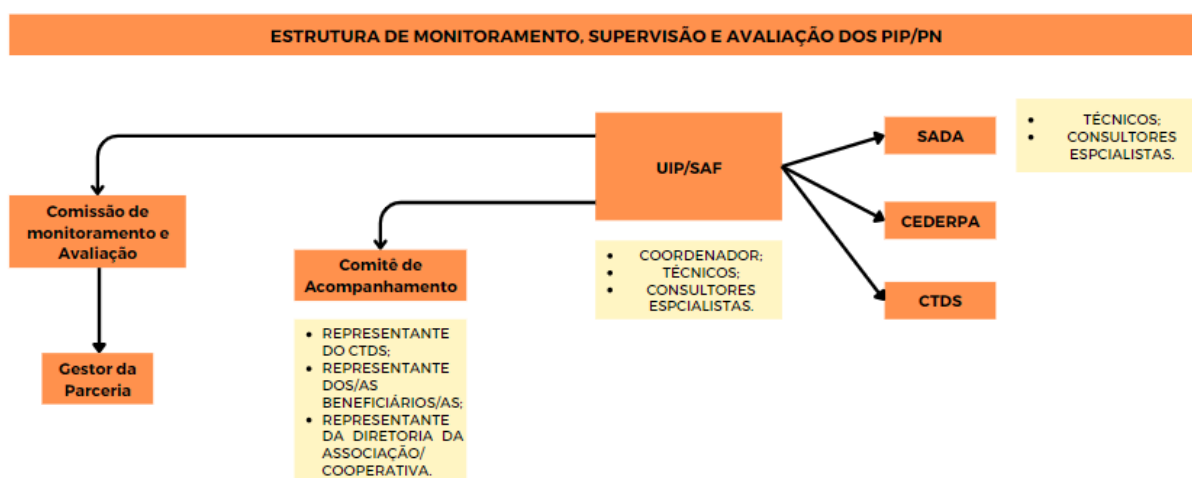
ESTRUTURA DE MONITORAMENTO, SUPERVISÃO E AVALIAÇÃO DOS PIP/PN

UIP/SAF

- COORDENADOR;
- TÉCNICOS;
- CONSULTORES ESPCIALISTAS.

SADA

- TÉCNICOS;
- CONSULTORES ESPCIALISTAS.

CEDERPA

CTDS

Comissão de monitoramento e Avaliação

Gestor da Parceria

Comitê de Acompanhamento

- REPRESENTANTE DO CTDS;
- REPRESENTANTE DOS/AS BENEFICIÁRIOS/AS;
- REPRESENTANTE DA DIRETORIA DA ASSOCIAÇÃO/ COOPERATIVA.